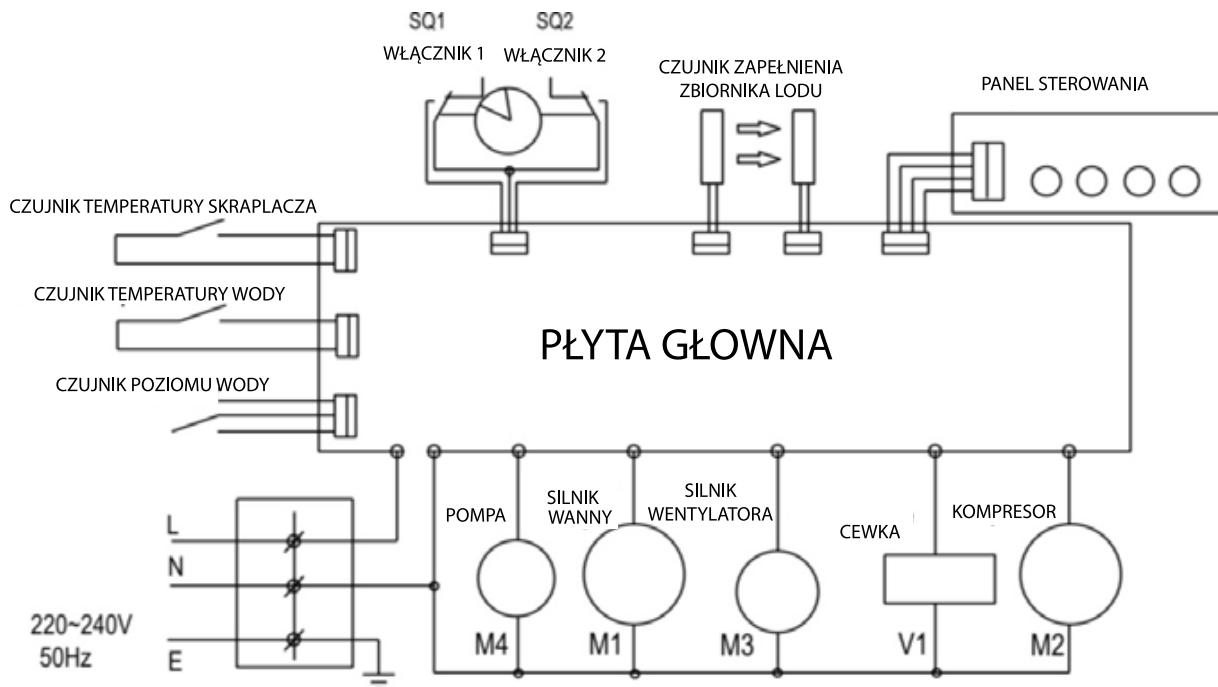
SQ1
WŁĄCZNIK 1

SQ2
WŁĄCZNIK 2

CZUJNIK ZAPEŁNIENIA ZBIORNIKA LODU

PANEL STEROWANIA

CZUJNIK TEMPERATURY SKRAPLACZA

CZUJNIK TEMPERATURY WODY

PŁYTA GŁOWNA

CZUJNIK POZIOMU WODY

L
N
E

220~240V
50Hz

POMPA
M4

SILNIK WANNY
M1

SILNIK WENTYLATORA
M3

CEWKA
V1

KOMPRESOR
M2